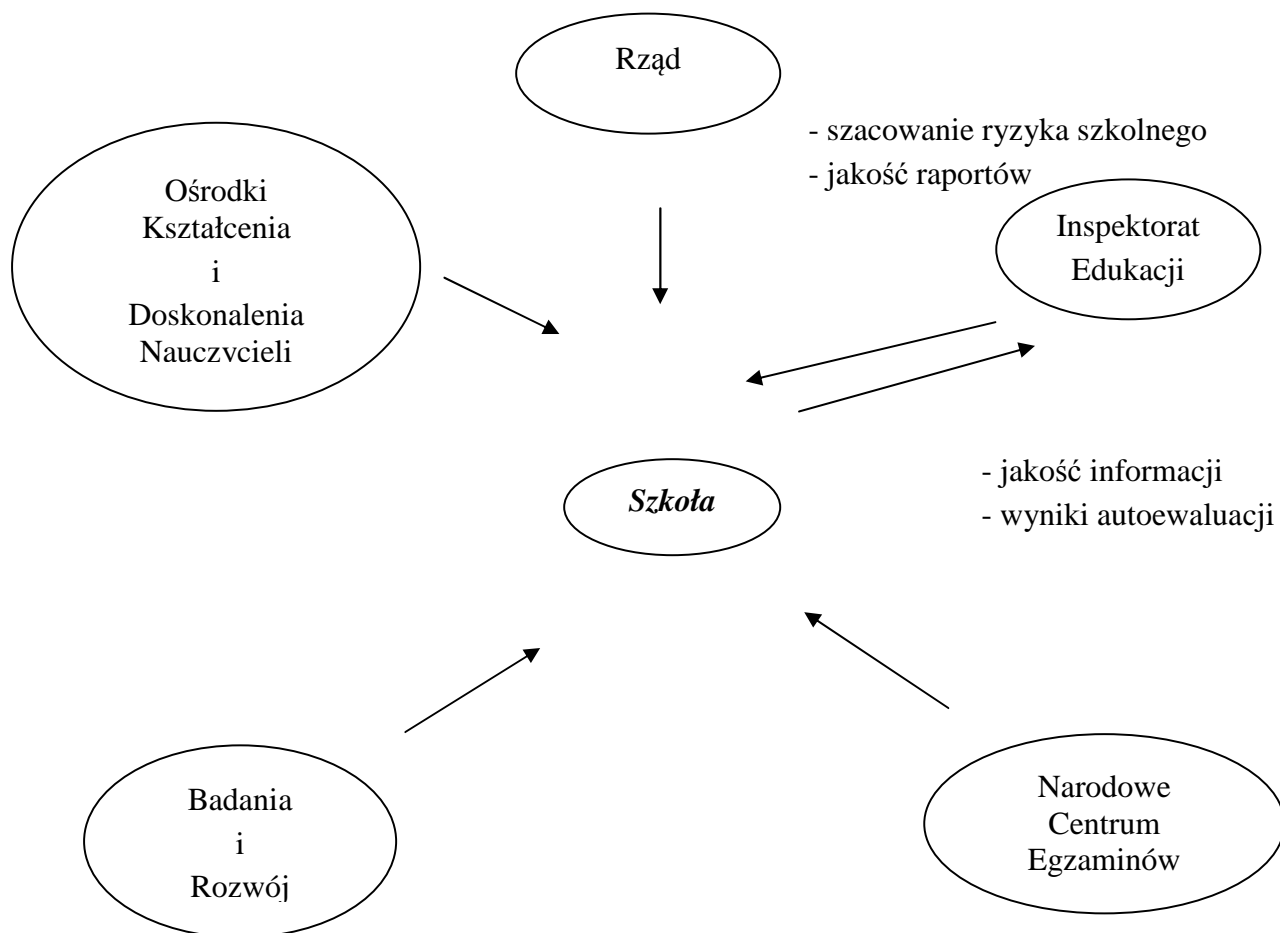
Rząd

- szacowanie ryzyka szkolnego
- jakość raportów

Ośrodki Kształcenia i Doskonalenia Nauczvcieli

Inspektorat Edukacji

- jakość informacji
- wyniki autoewaluacji

*Szkoła*

Badania i Rozwój

Narodowe Centrum Egzaminów